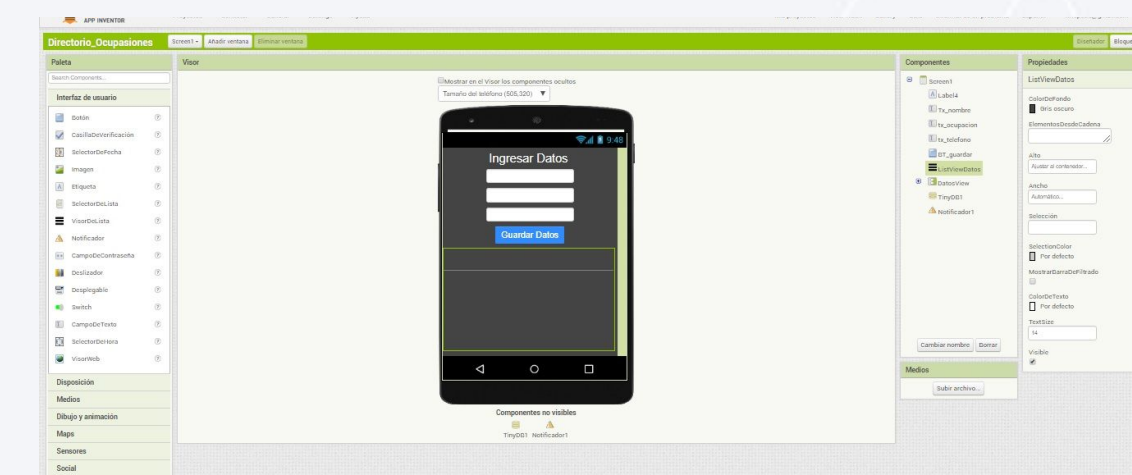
APP INVENTOR

Directorio_Ocupasiones Screen1 ▾ Añadir ventana Eliminar ventana Diseñador Bloque

Paleta
Search Components...
Interfaz de usuario
Botón ?
CasillaDeVerificación ?
SelectorDeFecha ?
Imagen ?
Etiqueta ?
SelectorDeLista ?
VisorDeLista ?
Notificador ?
CampoDeContraseña ?
Deslizador ?
Desplegable ?
Switch ?
CampoDeTexto ?
SelectorDeHora ?
VisorWeb ?
Disposición
Medios
Dibujo y animación
Maps
Sensores
Social

Visor
Mostrar en el Visor los componentes ocultos
Tamaño del teléfono (505,320) ▼
9:48
Ingresar Datos
Guardar Datos
Componentes no visibles
TinyDB1 Notificador1

Componentes
Screen1
Label4
Tx_nombre
tx_ocupacion
tx_telefono
BT_guardar
ListViewDatos
DatosView
TinyDB1
Notificador1
Cambiar nombre Borrar
Medios
Subir archivo...

Propiedades
ListViewDatos
ColorDeFondo
Gris oscuro
ElementosDesdeCadena
Alto
Ajustar al contenedor...
Ancho
Automático...
Selección
SelectionColor
Por defecto
MostrarBarraDeFiltrado
ColorDeTexto
Por defecto
TextSize
14
Visible